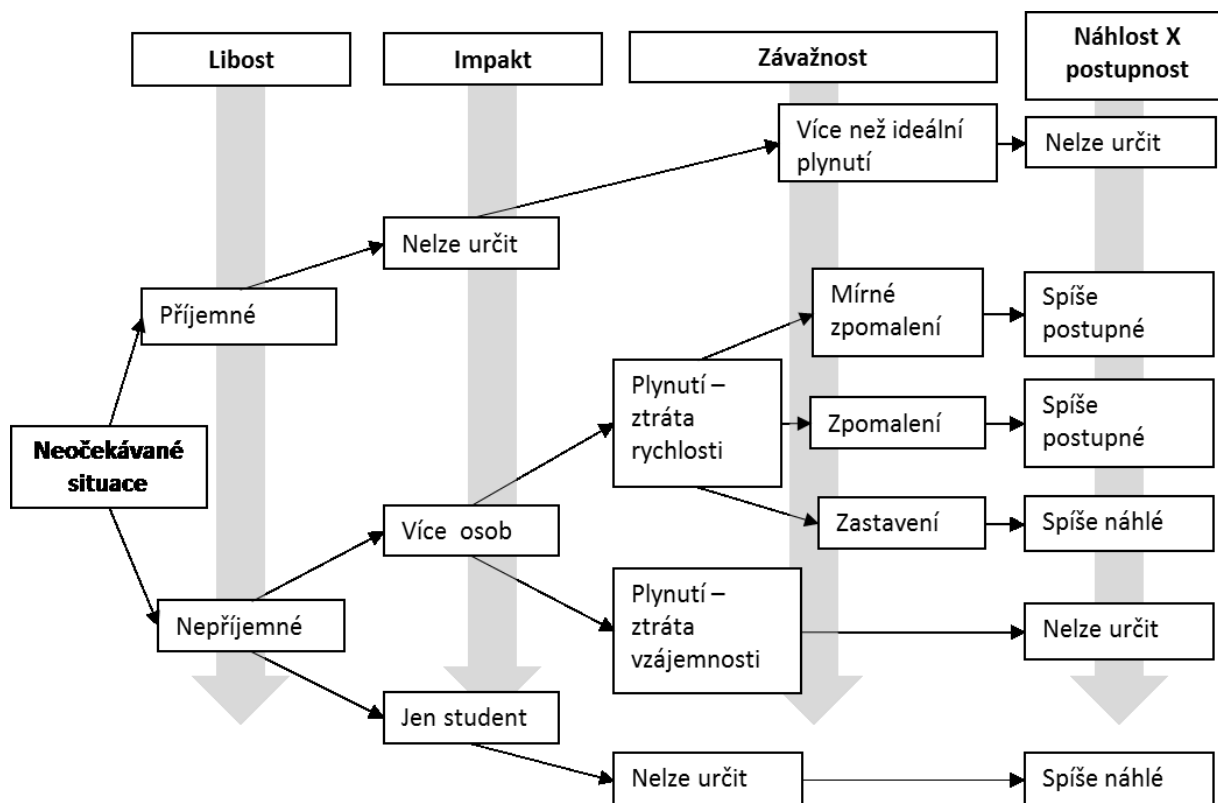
Libost

Impakt

Závažnost

Náhlost X postupnost

Neočekávané situace

Příjemné

Nepříjemné

Nelze určit

Více než ideální plynutí

Nelze určit

Více osob

Jen student

Plynutí – ztráta rychlosti

Mírné zpomalení

Spíše postupné

Zpomalení

Spíše postupné

Zastavení

Spíše náhlé

Plynutí – ztráta vzájemnosti

Nelze určit

Nelze určit

Spíše náhlé